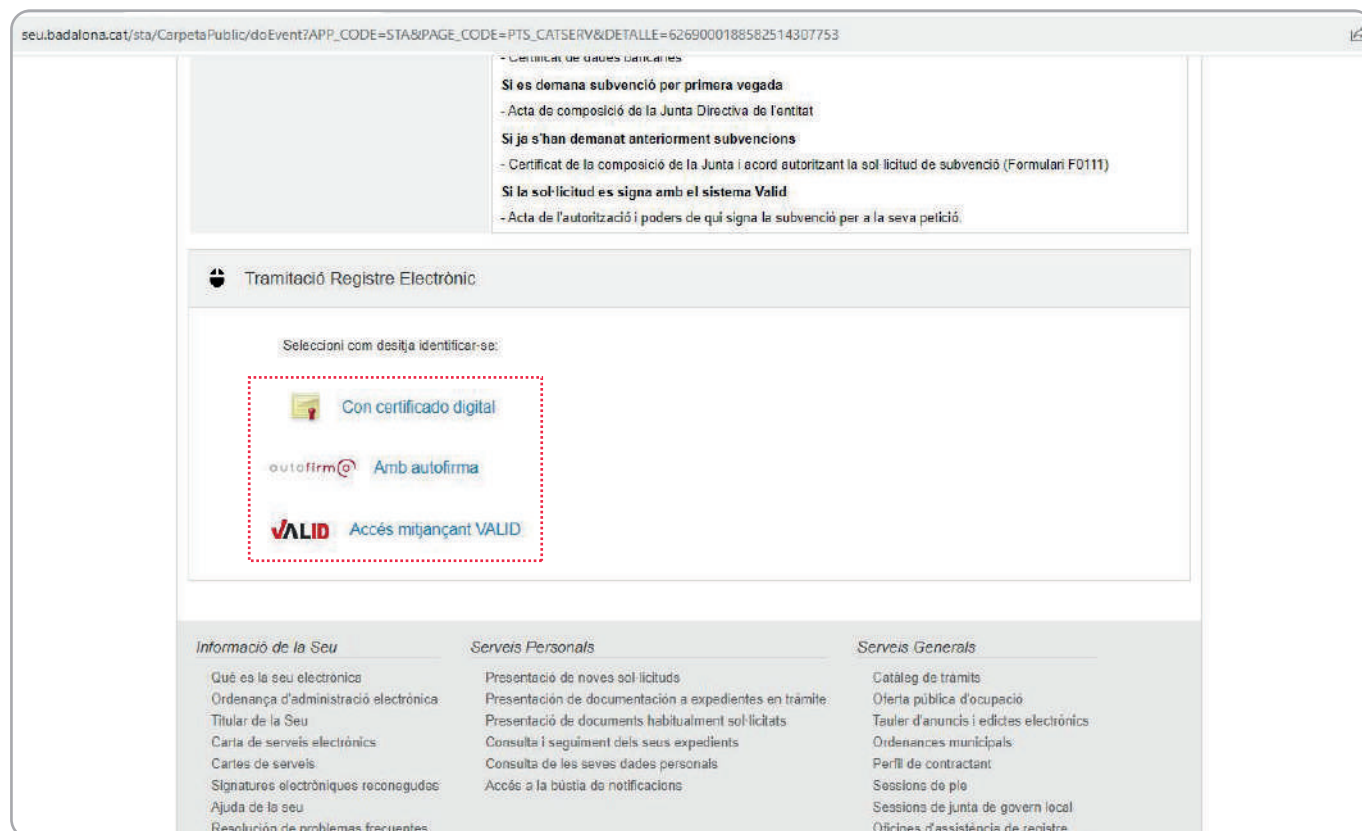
seu.badalona.cat/sta/CarpetaPublic/doEvent?APP_CODE=STA&PAGE_CODE=PTS_CATSERV&DETALLE=6269000188582514307753

- Certificat de dades bancàries

**Si es demana subvenció per primera vegada**

- Acta de composició de la Junta Directiva de l'entitat

**Si ja s'han demanat anteriorment subvencions**

- Certificat de la composició de la Junta i acord autoritzant la sol·licitud de subvenció (Formulari F0111)

**Si la sol·licitud es signa amb el sistema Valid**

- Acta de l'autorització i poders de qui signa la subvenció per a la seva petició.

Tramitació Registre Electrònic

Seleccioni com desitja identificar-se:

Con certificado digital

autofirma Amb autofirma

VALID Accés mitjançant VALID

Informació de la Seu

Què és la seu electrònica
Ordenança d'administració electrònica
Titular de la Seu
Carta de serveis electrònics
Cartes de serveis
Signatures electròniques reconegudes
Ajuda de la seu
Resolución de problemas frecuentes

Serveis Personals

Presentació de noves sol·licituds
Presentación de documentación a expedientes en trámite
Presentació de documents habitualment sol·licitats
Consulta i seguiment dels seus expedients
Consulta de les seves dades personals
Accés a la bústia de notificacions

Serveis Generals

Catàleg de tràmits
Oferta pública d'ocupació
Tauler d'anuncis i edictes electrònics
Ordenances municipals
Perfil de contractant
Sessions de ple
Sessions de junta de govern local
Oficines d'assistència de registre